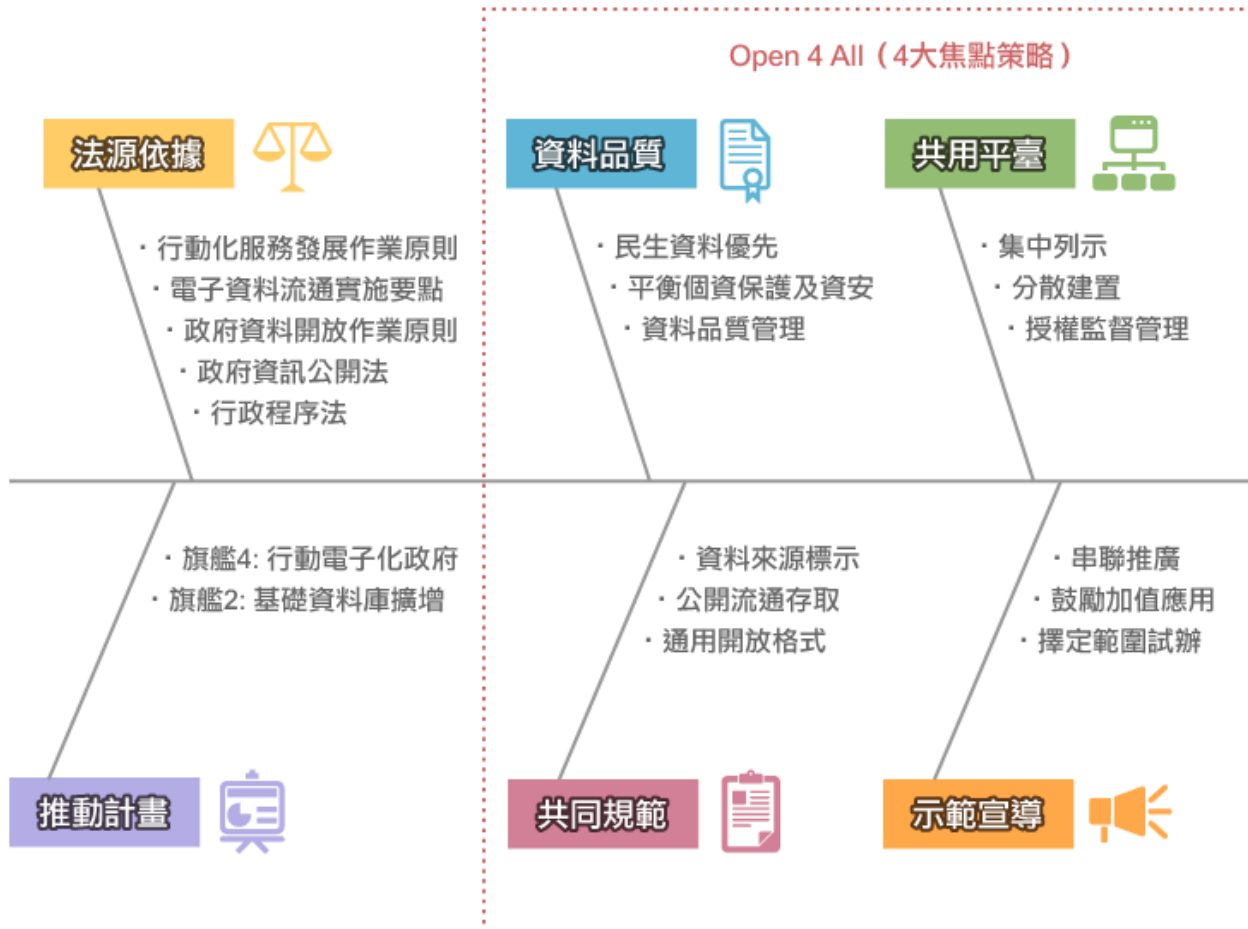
Open 4 All（4大焦點策略）

法源依據

・行動化服務發展作業原則
・電子資料流通實施要點
・政府資料開放作業原則
・政府資訊公開法
・行政程序法

資料品質

・民生資料優先
・平衡個資保護及資安
・資料品質管理

共用平臺

・集中列示
・分散建置
・授權監督管理

・旗艦4: 行動電子化政府
・旗艦2: 基礎資料庫擴增

推動計畫

・資料來源標示
・公開流通存取
・通用開放格式

共同規範

・串聯推廣
・鼓勵加值應用
・擇定範圍試辦

示範宣導